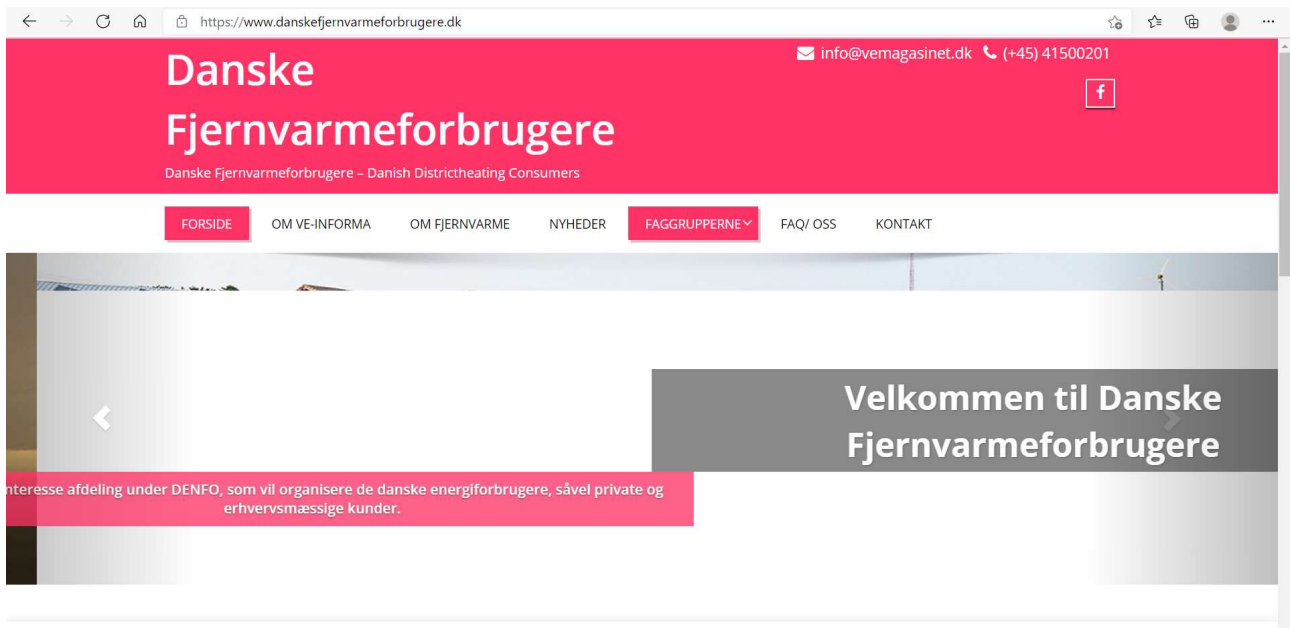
https://www.danskefjernvarmeforbrugere.dk

info@vemagasinet.dk (+45) 41500201

f

Danske Fjernvarmeforbrugere

Danske Fjernvarmeforbrugere – Danish Districtheating Consumers

FORSIDE OM VE-INFORMA OM FJERNVARME NYHEDER FAGGRUPPERNE FAQ/ OSS KONTAKT

Velkommen til Danske Fjernvarmeforbrugere

nteresse afdeling under DENFO, som vil organisere de danske energiforbrugere, såvel private og erhvervsmæssige kunder.